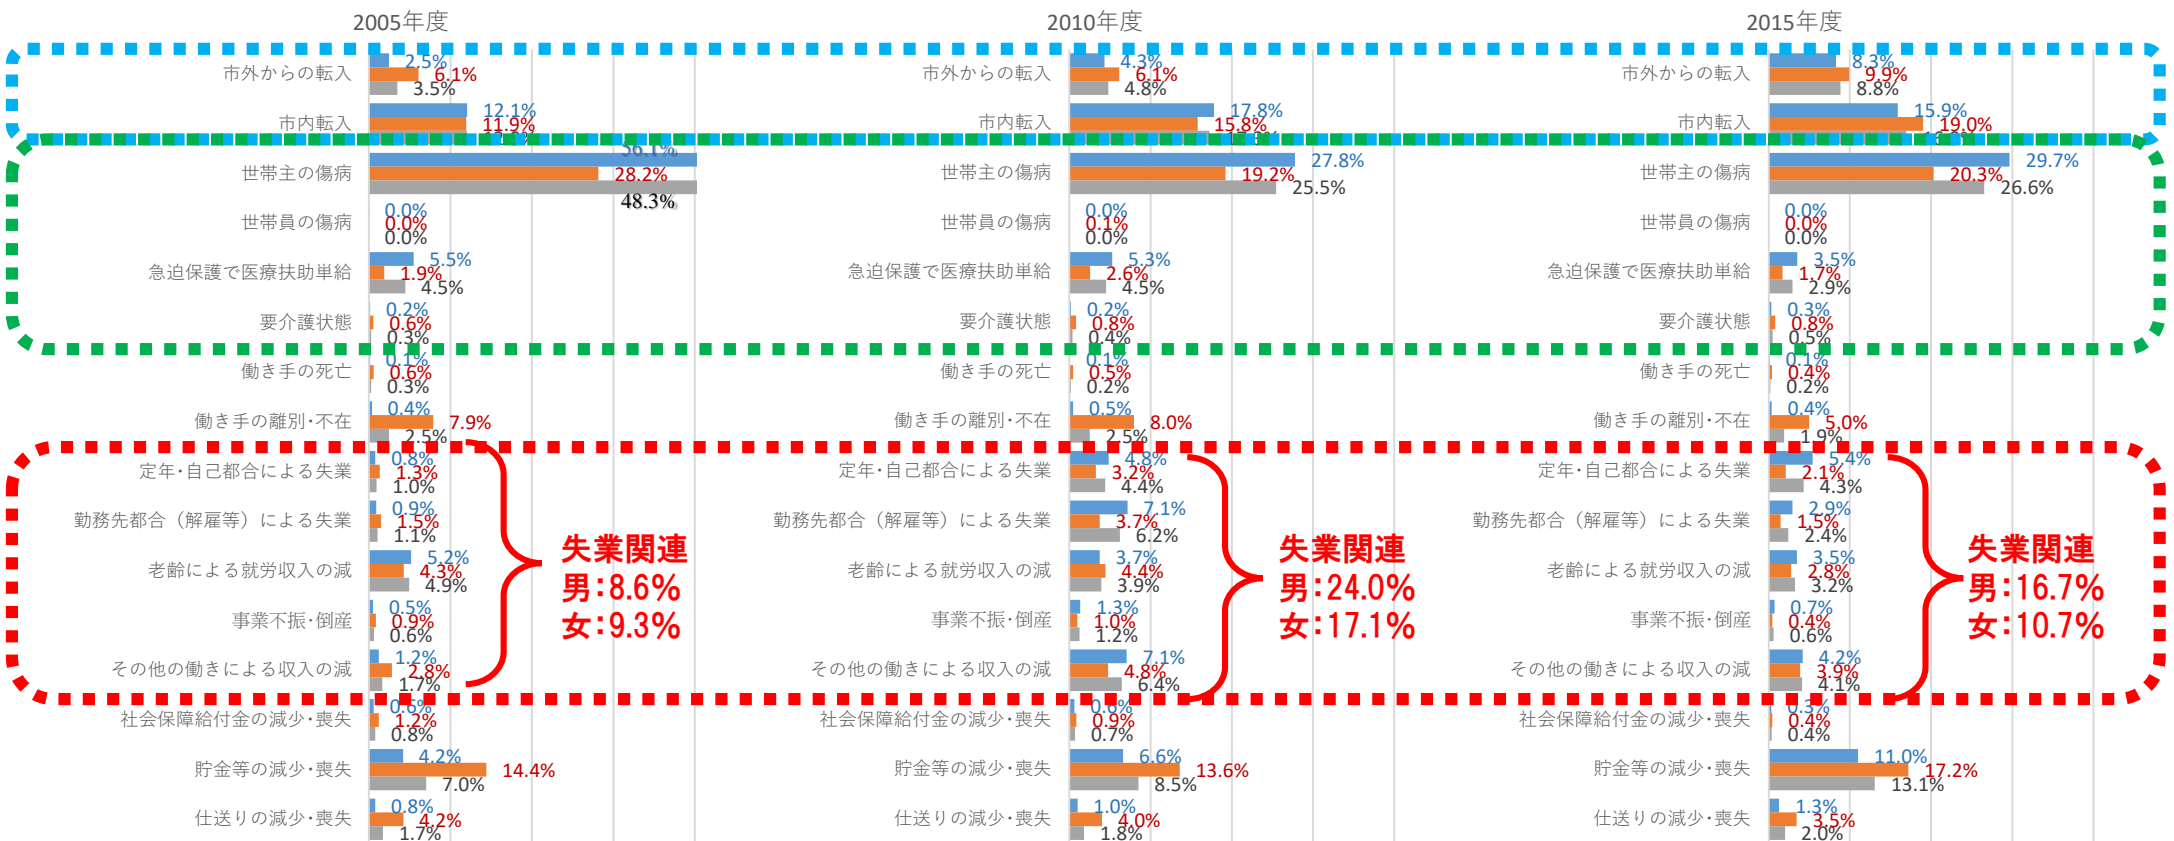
2005年度

市外からの転入 2.5% 6.1% 3.5%
市内転入 12.1% 11.9%
世帯主の傷病 56.1% 28.2% 48.3%
世帯員の傷病 0.0% 0.0% 0.0%
急迫保護で医療扶助単給 5.5% 1.9% 4.5%
要介護状態 0.2% 0.6% 0.3%
働き手の死亡 0.1% 0.6% 0.3%
働き手の離別・不在 0.4% 7.9% 2.5%
定年・自己都合による失業 0.8% 1.3% 1.0%
勤務先都合（解雇等）による失業 0.9% 1.5% 1.1%
老齢による就労収入の減 5.2% 4.3% 4.9%
事業不振・倒産 0.5% 0.9% 0.6%
その他の働きによる収入の減 1.2% 3.8% 1.7%
社会保障給付金の減少・喪失 0.6% 1.2% 0.8%
貯金等の減少・喪失 4.2% 14.4% 7.0%
仕送りの減少・喪失 0.8% 4.2% 1.7%

失業関連
男：8.6%
女：9.3%

2010年度

市外からの転入 4.3% 6.1% 4.8%
市内転入 17.8% 15.8%
世帯主の傷病 27.8% 19.2% 25.5%
世帯員の傷病 0.0% 0.1% 0.0%
急迫保護で医療扶助単給 5.3% 2.6% 4.5%
要介護状態 0.2% 0.8% 0.4%
働き手の死亡 0.1% 0.5% 0.2%
働き手の離別・不在 0.5% 8.0% 2.5%
定年・自己都合による失業 4.8% 3.2% 4.4%
勤務先都合（解雇等）による失業 7.1% 3.7% 6.2%
老齢による就労収入の減 3.7% 4.4% 3.9%
事業不振・倒産 1.3% 1.0% 1.2%
その他の働きによる収入の減 7.1% 4.8% 6.4%
社会保障給付金の減少・喪失 0.6% 0.9% 0.7%
貯金等の減少・喪失 6.6% 13.6% 8.5%
仕送りの減少・喪失 1.0% 4.0% 1.8%

失業関連
男：24.0%
女：17.1%

2015年度

市外からの転入 8.3% 9.9% 8.8%
市内転入 15.9% 19.0%
世帯主の傷病 29.7% 20.3% 26.6%
世帯員の傷病 0.0% 0.0% 0.0%
急迫保護で医療扶助単給 3.5% 1.7% 2.9%
要介護状態 0.3% 0.8% 0.5%
働き手の死亡 0.1% 0.4% 0.2%
働き手の離別・不在 0.4% 5.0% 1.9%
定年・自己都合による失業 5.4% 2.1% 4.3%
勤務先都合（解雇等）による失業 2.9% 1.5% 2.4%
老齢による就労収入の減 3.5% 2.8% 3.2%
事業不振・倒産 0.7% 0.4% 0.6%
その他の働きによる収入の減 4.2% 3.9% 4.1%
社会保障給付金の減少・喪失 0.3% 0.4% 0.4%
貯金等の減少・喪失 11.0% 17.2% 13.1%
仕送りの減少・喪失 1.3% 3.5% 2.0%

失業関連
男：16.7%
女：10.7%